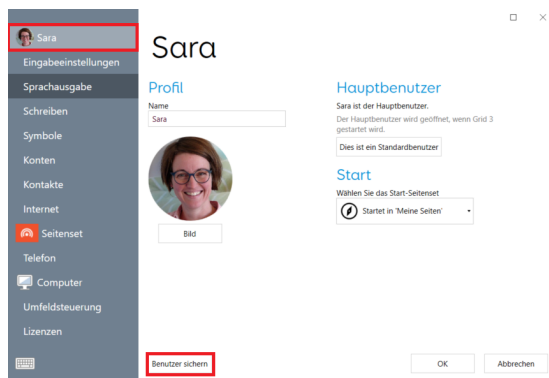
Sara
Eingabeeinstellungen
Sprachausgabe
Schreiben
Symbole
Konten
Kontakte
Internet
Seitenset
Telefon
Computer
Umfeldsteuerung
Lizenzen

Sara

Profil
Name
Sara
Bild

Hauptbenutzer
Sara ist der Hauptbenutzer.
Der Hauptbenutzer wird geöffnet, wenn Grid 3 gestartet wird.
Dies ist ein Standardbenutzer

Start
Wählen Sie das Start-Seitenset
Startet in 'Meine Seiten'

Benutzer sichern
OK
Abbrechen